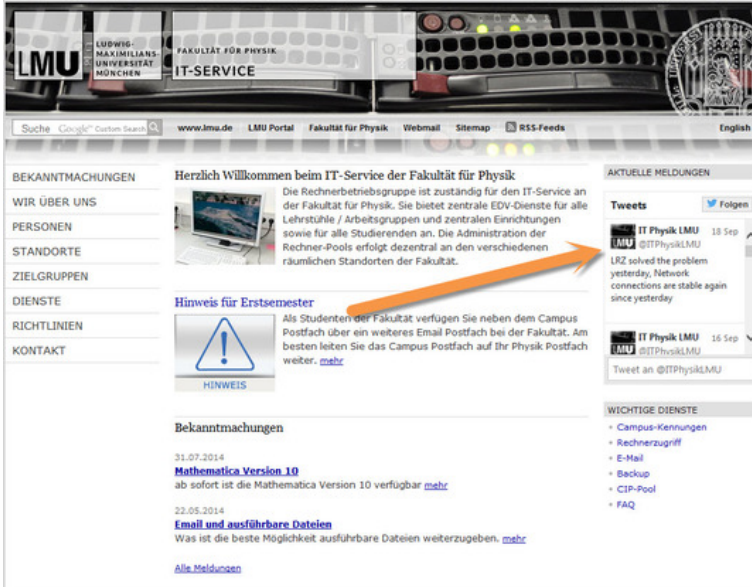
LMU LUDWIG-MAXIMILIANS-UNIVERSITÄT MÜNCHEN

FAKULTÄT FÜR PHYSIK
IT-SERVICE

Suche Google Custom Search | www.lmu.de | LMU Portal | Fakultät für Physik | Webmail | Sitemap | RSS-Feeds | English

BEKANNTMACHUNGEN
WIR ÜBER UNS
PERSONEN
STANDORTE
ZIELGRUPPEN
DIENSTE
RICHTLINIEN
KONTAKT

Herzlich Willkommen beim IT-Service der Fakultät für Physik

Die Rechnerbetriebsgruppe ist zuständig für den IT-Service an der Fakultät für Physik. Sie bietet zentrale EDV-Dienste für alle Lehrstühle / Arbeitsgruppen und zentralen Einrichtungen sowie für alle Studierenden an. Die Administration der Rechner-Pools erfolgt dezentral an den verschiedenen räumlichen Standorten der Fakultät.

Hinweis für Erstsemester

HINWEIS

Als Studenten der Fakultät verfügen Sie neben dem Campus Postfach über ein weiteres Email Postfach bei der Fakultät. Am besten leiten Sie das Campus Postfach auf Ihr Physik Postfach weiter. mehr

Bekanntmachungen

31.07.2014
Mathematica Version 10
ab sofort ist die Mathematica Version 10 verfügbar mehr

22.05.2014
Email und ausführbare Dateien
Was ist die beste Möglichkeit ausführbare Dateien weiterzugeben. mehr

Alle Meldungen

AKTUELLE MELDUNGEN

Tweets | Folgen

IT Physik LMU @ITPhysikLMU 18 Sep
LRZ solved the problem yesterday, Network connections are stable again since yesterday

IT Physik LMU @ITPhysikLMU 16 Sep

Tweet an @ITPhysikLMU

WICHTIGE DIENSTE
Campus-Kennungen
Rechnerzugriff
E-Mail
Backup
CIP-Pool
FAQ